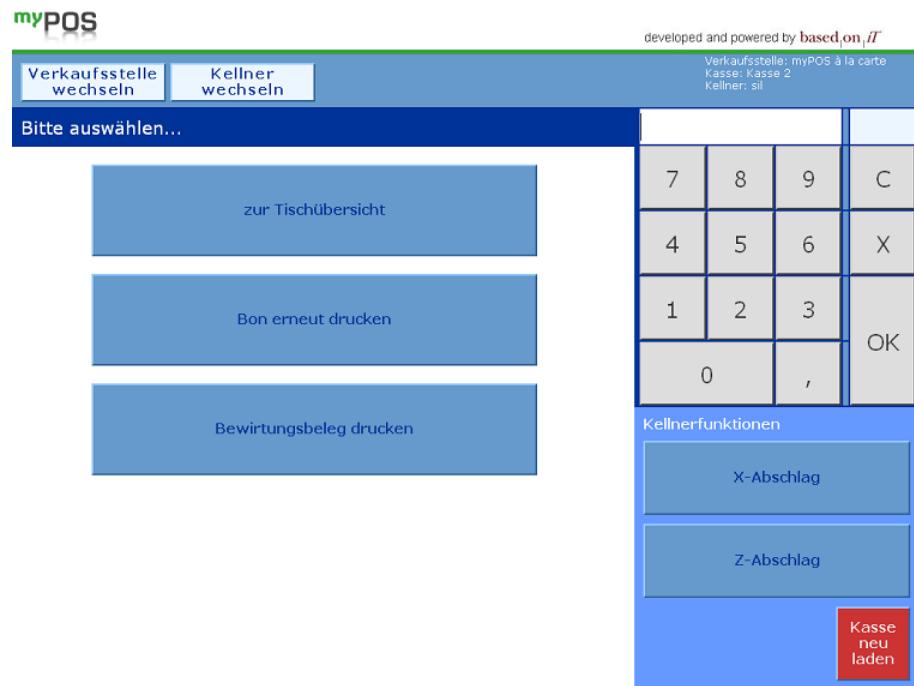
myPOS

developed and powered by based on iT

Verkaufsstelle wechseln

Kellner wechseln

Verkaufsstelle: myPOS à la carte
Kasse: Kasse 2
Kellner: sil

Bitte auswählen...

zur Tischübersicht

Bon erneut drucken

Bewirtungsbeleg drucken

| 7 | 8 | 9 | C |
|---|---|---|---|
| 4 | 5 | 6 | X |
| 1 | 2 | 3 | OK |
| 0 | | , | |

Kellnerfunktionen

X-Abschlag

Z-Abschlag

Kasse neu laden